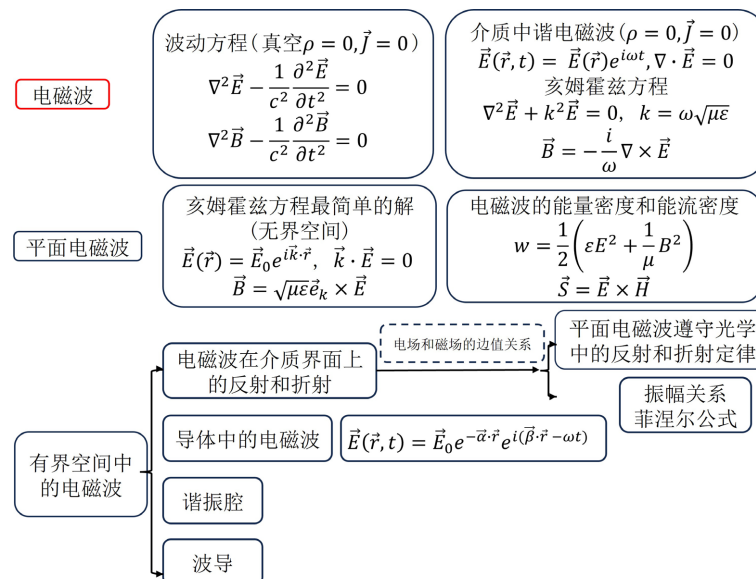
电磁波

波动方程（真空$\rho = 0, \vec{J} = 0$）
$\nabla^2 \vec{E} - \frac{1}{c^2}\frac{\partial^2 \vec{E}}{\partial t^2} = 0$
$\nabla^2 \vec{B} - \frac{1}{c^2}\frac{\partial^2 \vec{B}}{\partial t^2} = 0$

介质中谐电磁波（$\rho = 0, \vec{J} = 0$）
$\vec{E}(\vec{r}, t) = \vec{E}(\vec{r})e^{i\omega t}, \nabla \cdot \vec{E} = 0$
亥姆霍兹方程
$\nabla^2 \vec{E} + k^2 \vec{E} = 0, \quad k = \omega\sqrt{\mu\varepsilon}$
$\vec{B} = -\frac{i}{\omega}\nabla \times \vec{E}$

平面电磁波

亥姆霍兹方程最简单的解（无界空间）
$\vec{E}(\vec{r}) = \vec{E}_0 e^{i\vec{k}\cdot\vec{r}}, \quad \vec{k}\cdot\vec{E} = 0$
$\vec{B} = \sqrt{\mu\varepsilon}\vec{e}_k \times \vec{E}$

电磁波的能量密度和能流密度
$w = \frac{1}{2}\left(\varepsilon E^2 + \frac{1}{\mu}B^2\right)$
$\vec{S} = \vec{E} \times \vec{H}$

有界空间中的电磁波

电磁波在介质界面上的反射和折射

电场和磁场的边值关系

平面电磁波遵守光学中的反射和折射定律

振幅关系
菲涅尔公式

导体中的电磁波

$\vec{E}(\vec{r}, t) = \vec{E}_0 e^{-\vec{\alpha}\cdot\vec{r}} e^{i(\vec{\beta}\cdot\vec{r} - \omega t)}$

谐振腔

波导